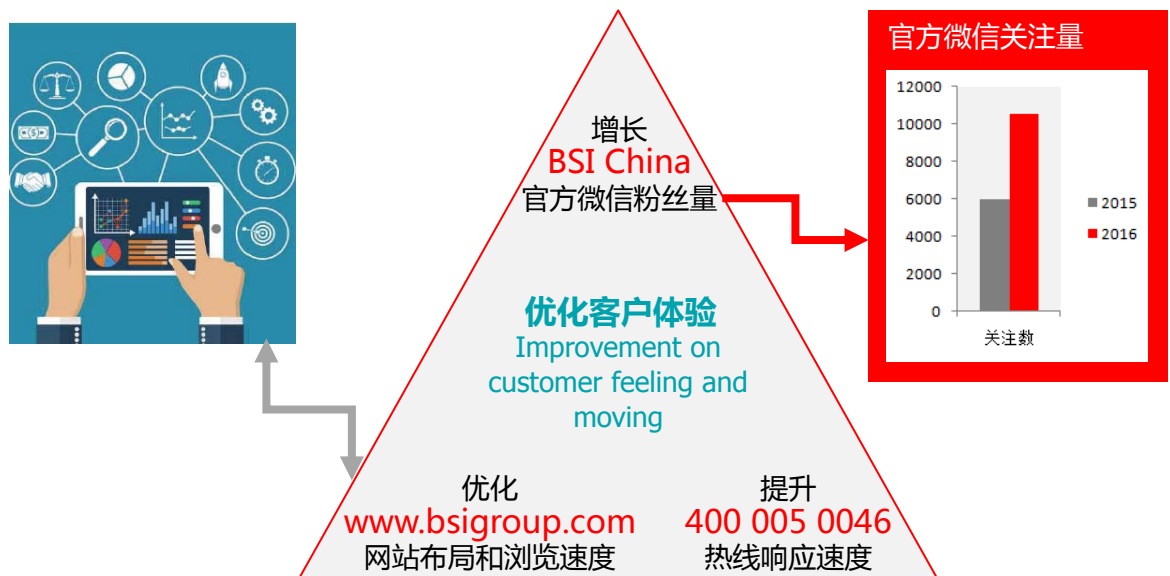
增长
BSI China
官方微信粉丝量

优化客户体验
Improvement on customer feeling and moving

优化
www.bsigroup.com
网站布局和浏览速度

提升
400 005 0046
热线响应速度

官方微信关注量

12000
10000
8000
6000
4000
2000
0
关注数

2015
2016